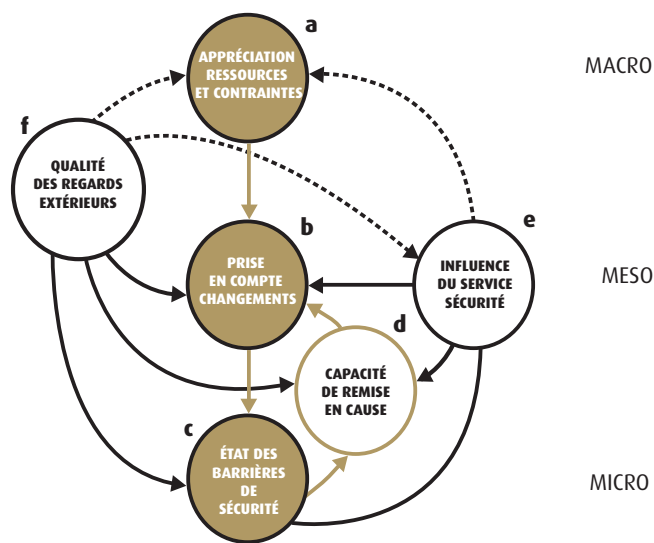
a
APPRÉCIATION RESSOURCES ET CONTRAINTES

MACRO

f
QUALITÉ DES REGARDS EXTÉRIEURS

b
PRISE EN COMPTE CHANGEMENTS

e
INFLUENCE DU SERVICE SÉCURITÉ

MESO

d
CAPACITÉ DE REMISE EN CAUSE

c
ÉTAT DES BARRIÈRES DE SÉCURITÉ

MICRO